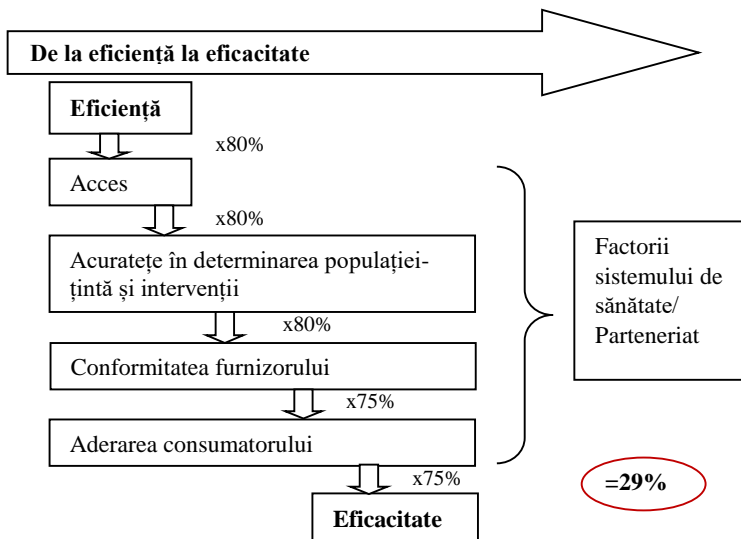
De la eficiență la eficacitate

Eficiență

x80%

Acces

x80%

Acuratețe în determinarea populației-țintă și intervenții

x80%

Conformitatea furnizorului

x75%

Aderarea consumatorului

x75%

Eficacitate

Factorii sistemului de sănătate/ Parteneriat

=29%